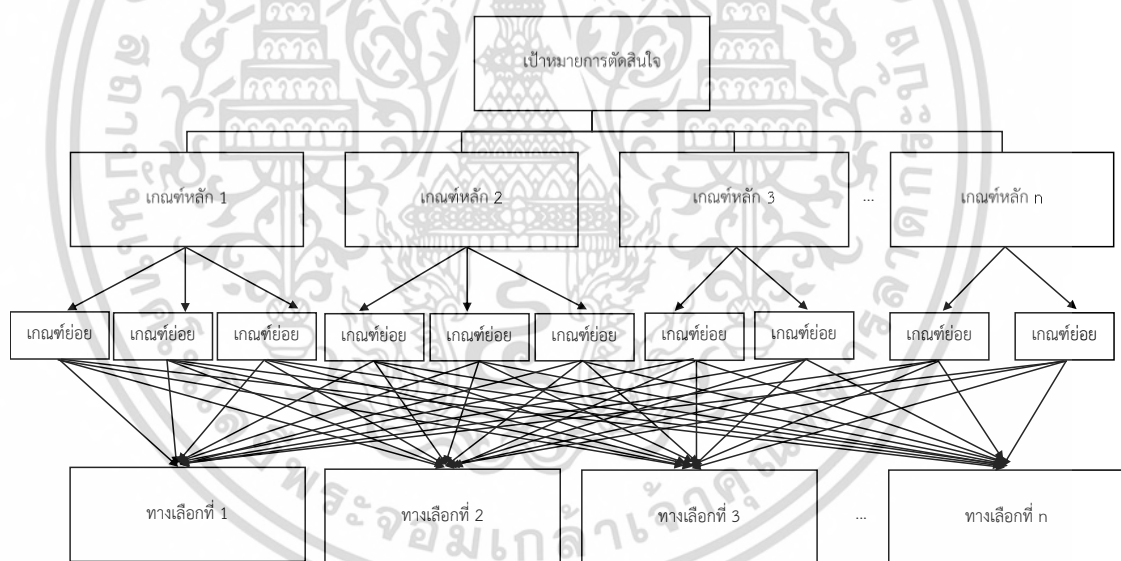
เป้าหมายการตัดสินใจ

เกณฑ์หลัก 1

เกณฑ์หลัก 2

เกณฑ์หลัก 3

...

เกณฑ์หลัก n

เกณฑ์ย่อย

เกณฑ์ย่อย

เกณฑ์ย่อย

เกณฑ์ย่อย

เกณฑ์ย่อย

เกณฑ์ย่อย

เกณฑ์ย่อย

เกณฑ์ย่อย

เกณฑ์ย่อย

เกณฑ์ย่อย

ทางเลือกที่ 1

ทางเลือกที่ 2

ทางเลือกที่ 3

...

ทางเลือกที่ n